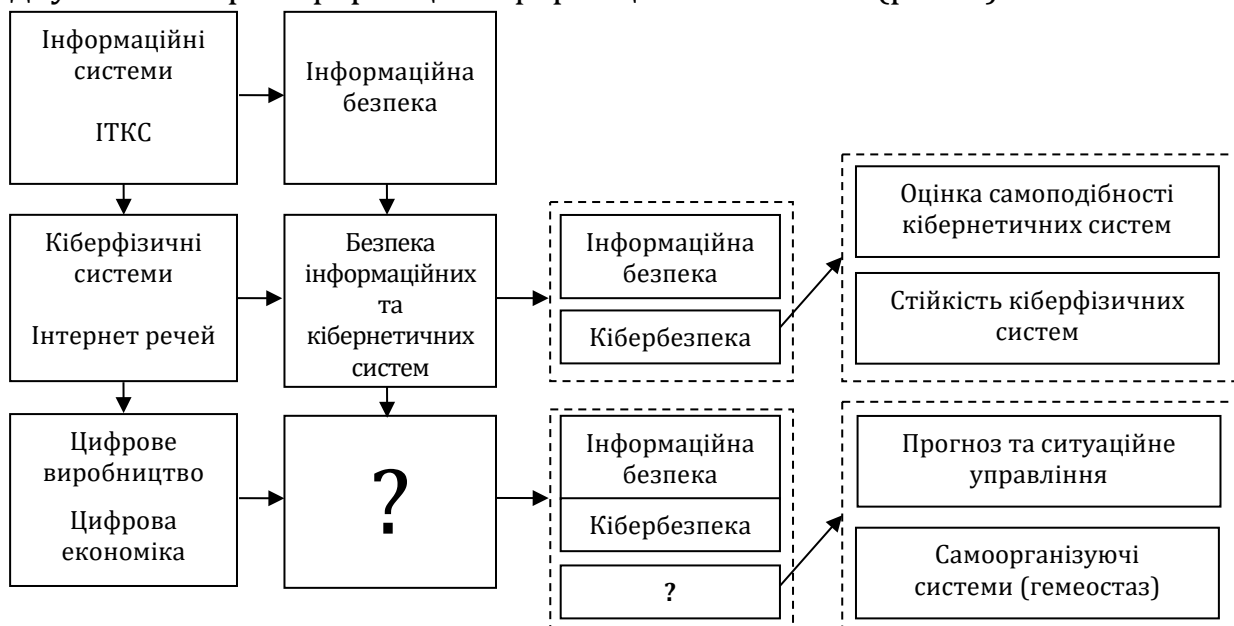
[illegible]

Інформаційні системи

ІТКС

Інформаційна безпека

Кіберфізичні системи

Інтернет речей

Безпека інформаційних та кібернетичних систем

Інформаційна безпека

Кібербезпека

Оцінка самоподібності кібернетичних систем

Стійкість кіберфізичних систем

Цифрове виробництво

Цифрова економіка

?

Інформаційна безпека

Кібербезпека

?

Прогноз та ситуаційне управління

Самоорганізуючі системи (гемеостаз)